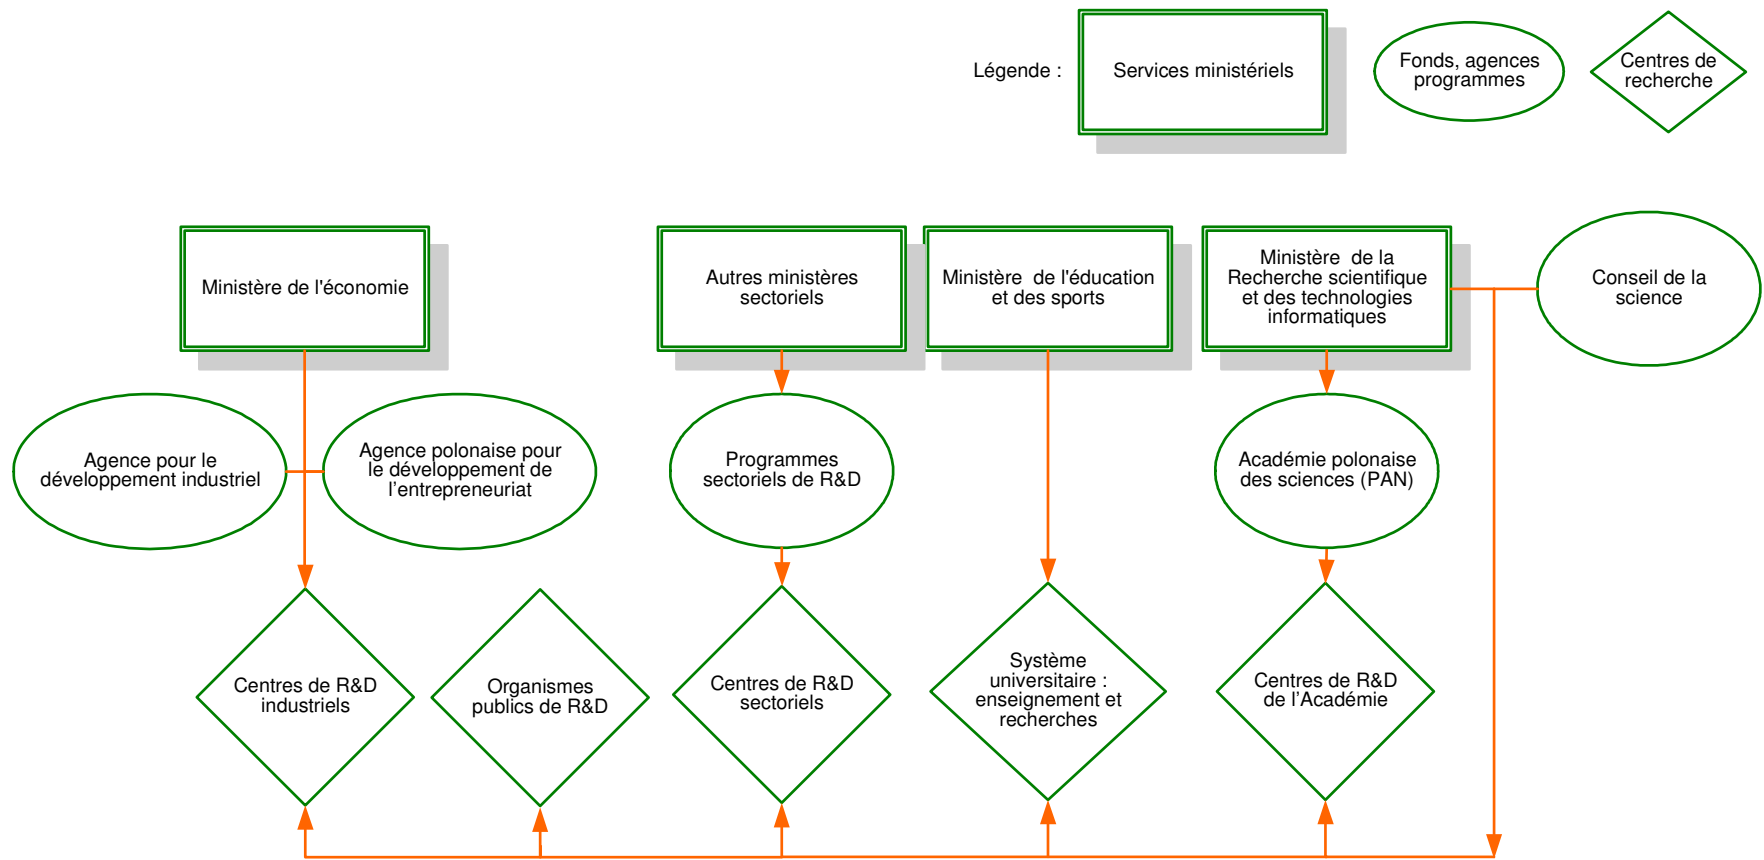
Légende :

Services ministériels

Fonds, agences programmes

Centres de recherche

Ministère de l'économie

Autres ministères sectoriels

Ministère de l'éducation et des sports

Ministère de la Recherche scientifique et des technologies informatiques

Conseil de la science

Agence pour le développement industriel

Agence polonaise pour le développement de l'entrepreneuriat

Programmes sectoriels de R&D

Académie polonaise des sciences (PAN)

Centres de R&D industriels

Organismes publics de R&D

Centres de R&D sectoriels

Système universitaire : enseignement et recherches

Centres de R&D de l'Académie